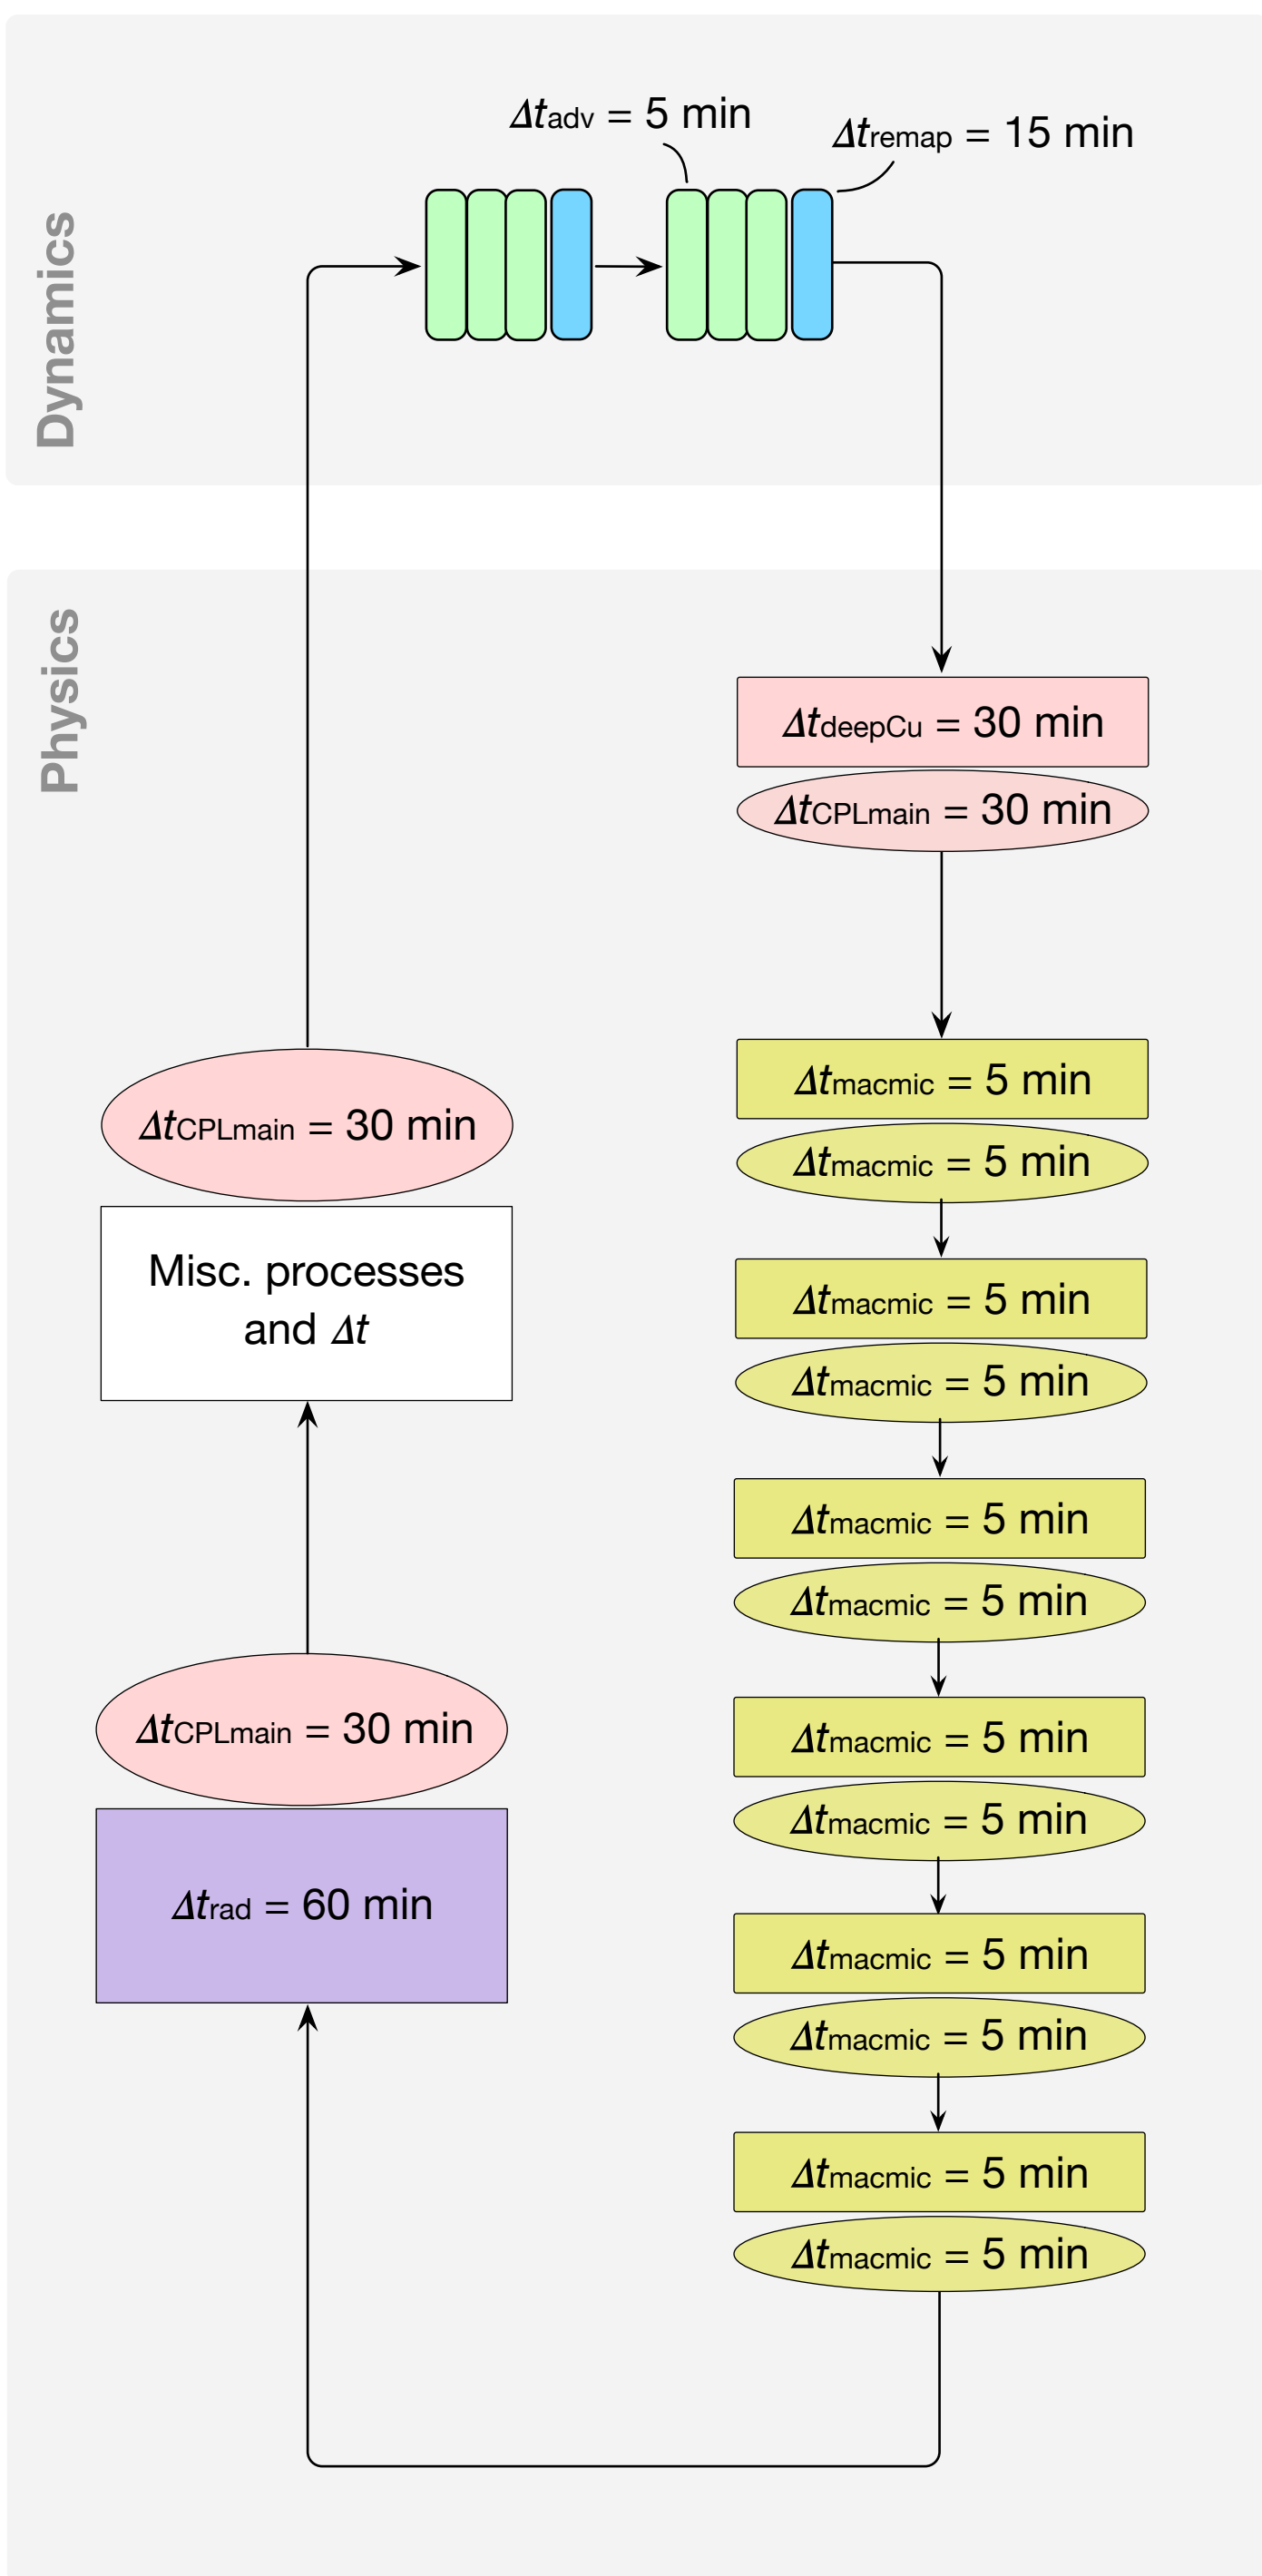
Dynamics

$\Delta t_{adv}$ = 5 min

$\Delta t_{remap}$ = 15 min

Physics

$\Delta t_{deepCu}$ = 30 min

$\Delta t_{CPLmain}$ = 30 min

$\Delta t_{macmic}$ = 5 min

$\Delta t_{macmic}$ = 5 min

$\Delta t_{macmic}$ = 5 min

$\Delta t_{macmic}$ = 5 min

$\Delta t_{macmic}$ = 5 min

$\Delta t_{macmic}$ = 5 min

$\Delta t_{macmic}$ = 5 min

$\Delta t_{macmic}$ = 5 min

$\Delta t_{macmic}$ = 5 min

$\Delta t_{macmic}$ = 5 min

$\Delta t_{macmic}$ = 5 min

$\Delta t_{macmic}$ = 5 min

$\Delta t_{CPLmain}$ = 30 min

Misc. processes and $\Delta t$

$\Delta t_{CPLmain}$ = 30 min

$\Delta t_{rad}$ = 60 min